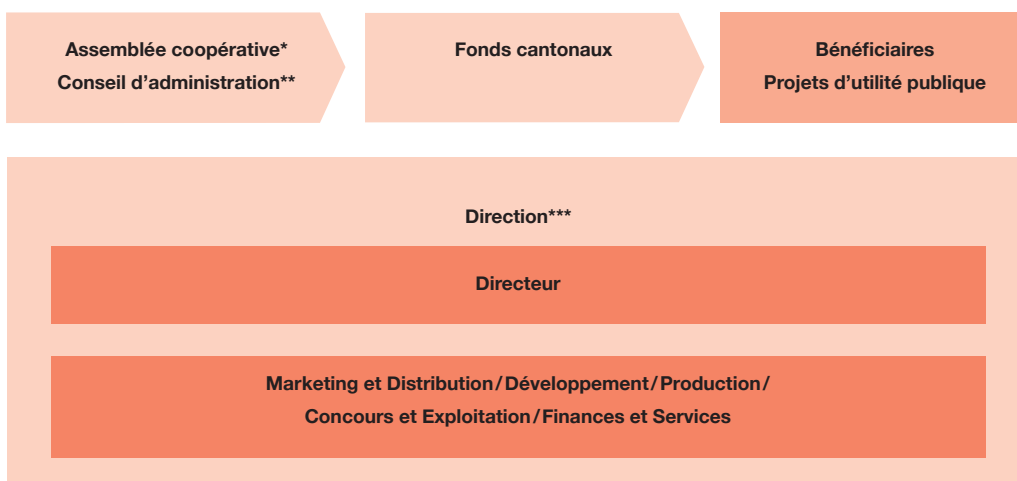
Assemblée coopérative*
Conseil d’administration**

Fonds cantonaux

Bénéficiaires
Projets d’utilité publique

Direction***

Directeur

Marketing et Distribution / Développement / Production / Concours et Exploitation / Finances et Services